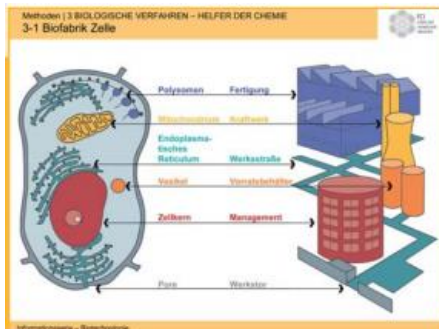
Methoden | 3 BIOLOGISCHE VERFAHREN – HELFER DER CHEMIE
3-1 Biofabrik Zelle

Polysomen
Fertigung
Mitochondrium
Kraftwerk
Endoplasmatisches Reticulum
Werkstraße
Vesikel
Vorratsbehälter
Zellkern
Management
Pore
Werkstor

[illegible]